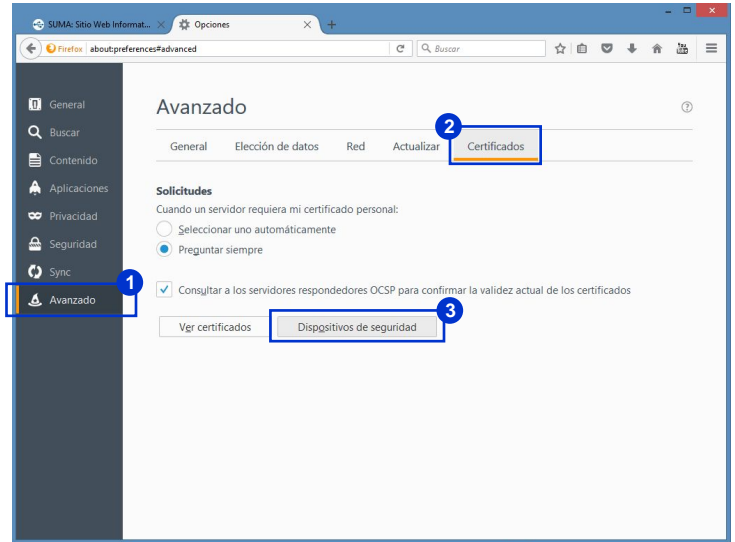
SUMA: Sitio Web Informat...
Opciones
Firefox about:preferences#advanced
Buscar

General
Buscar
Contenido
Aplicaciones
Privacidad
Seguridad
Sync
1
Avanzado

Avanzado

General Elección de datos Red Actualizar 2 Certificados

Solicitudes
Cuando un servidor requiera mi certificado personal:
Seleccionar uno automáticamente
Preguntar siempre

Consultar a los servidores respondedores OCSP para confirmar la validez actual de los certificados

Ver certificados
Dispositivos de seguridad
3